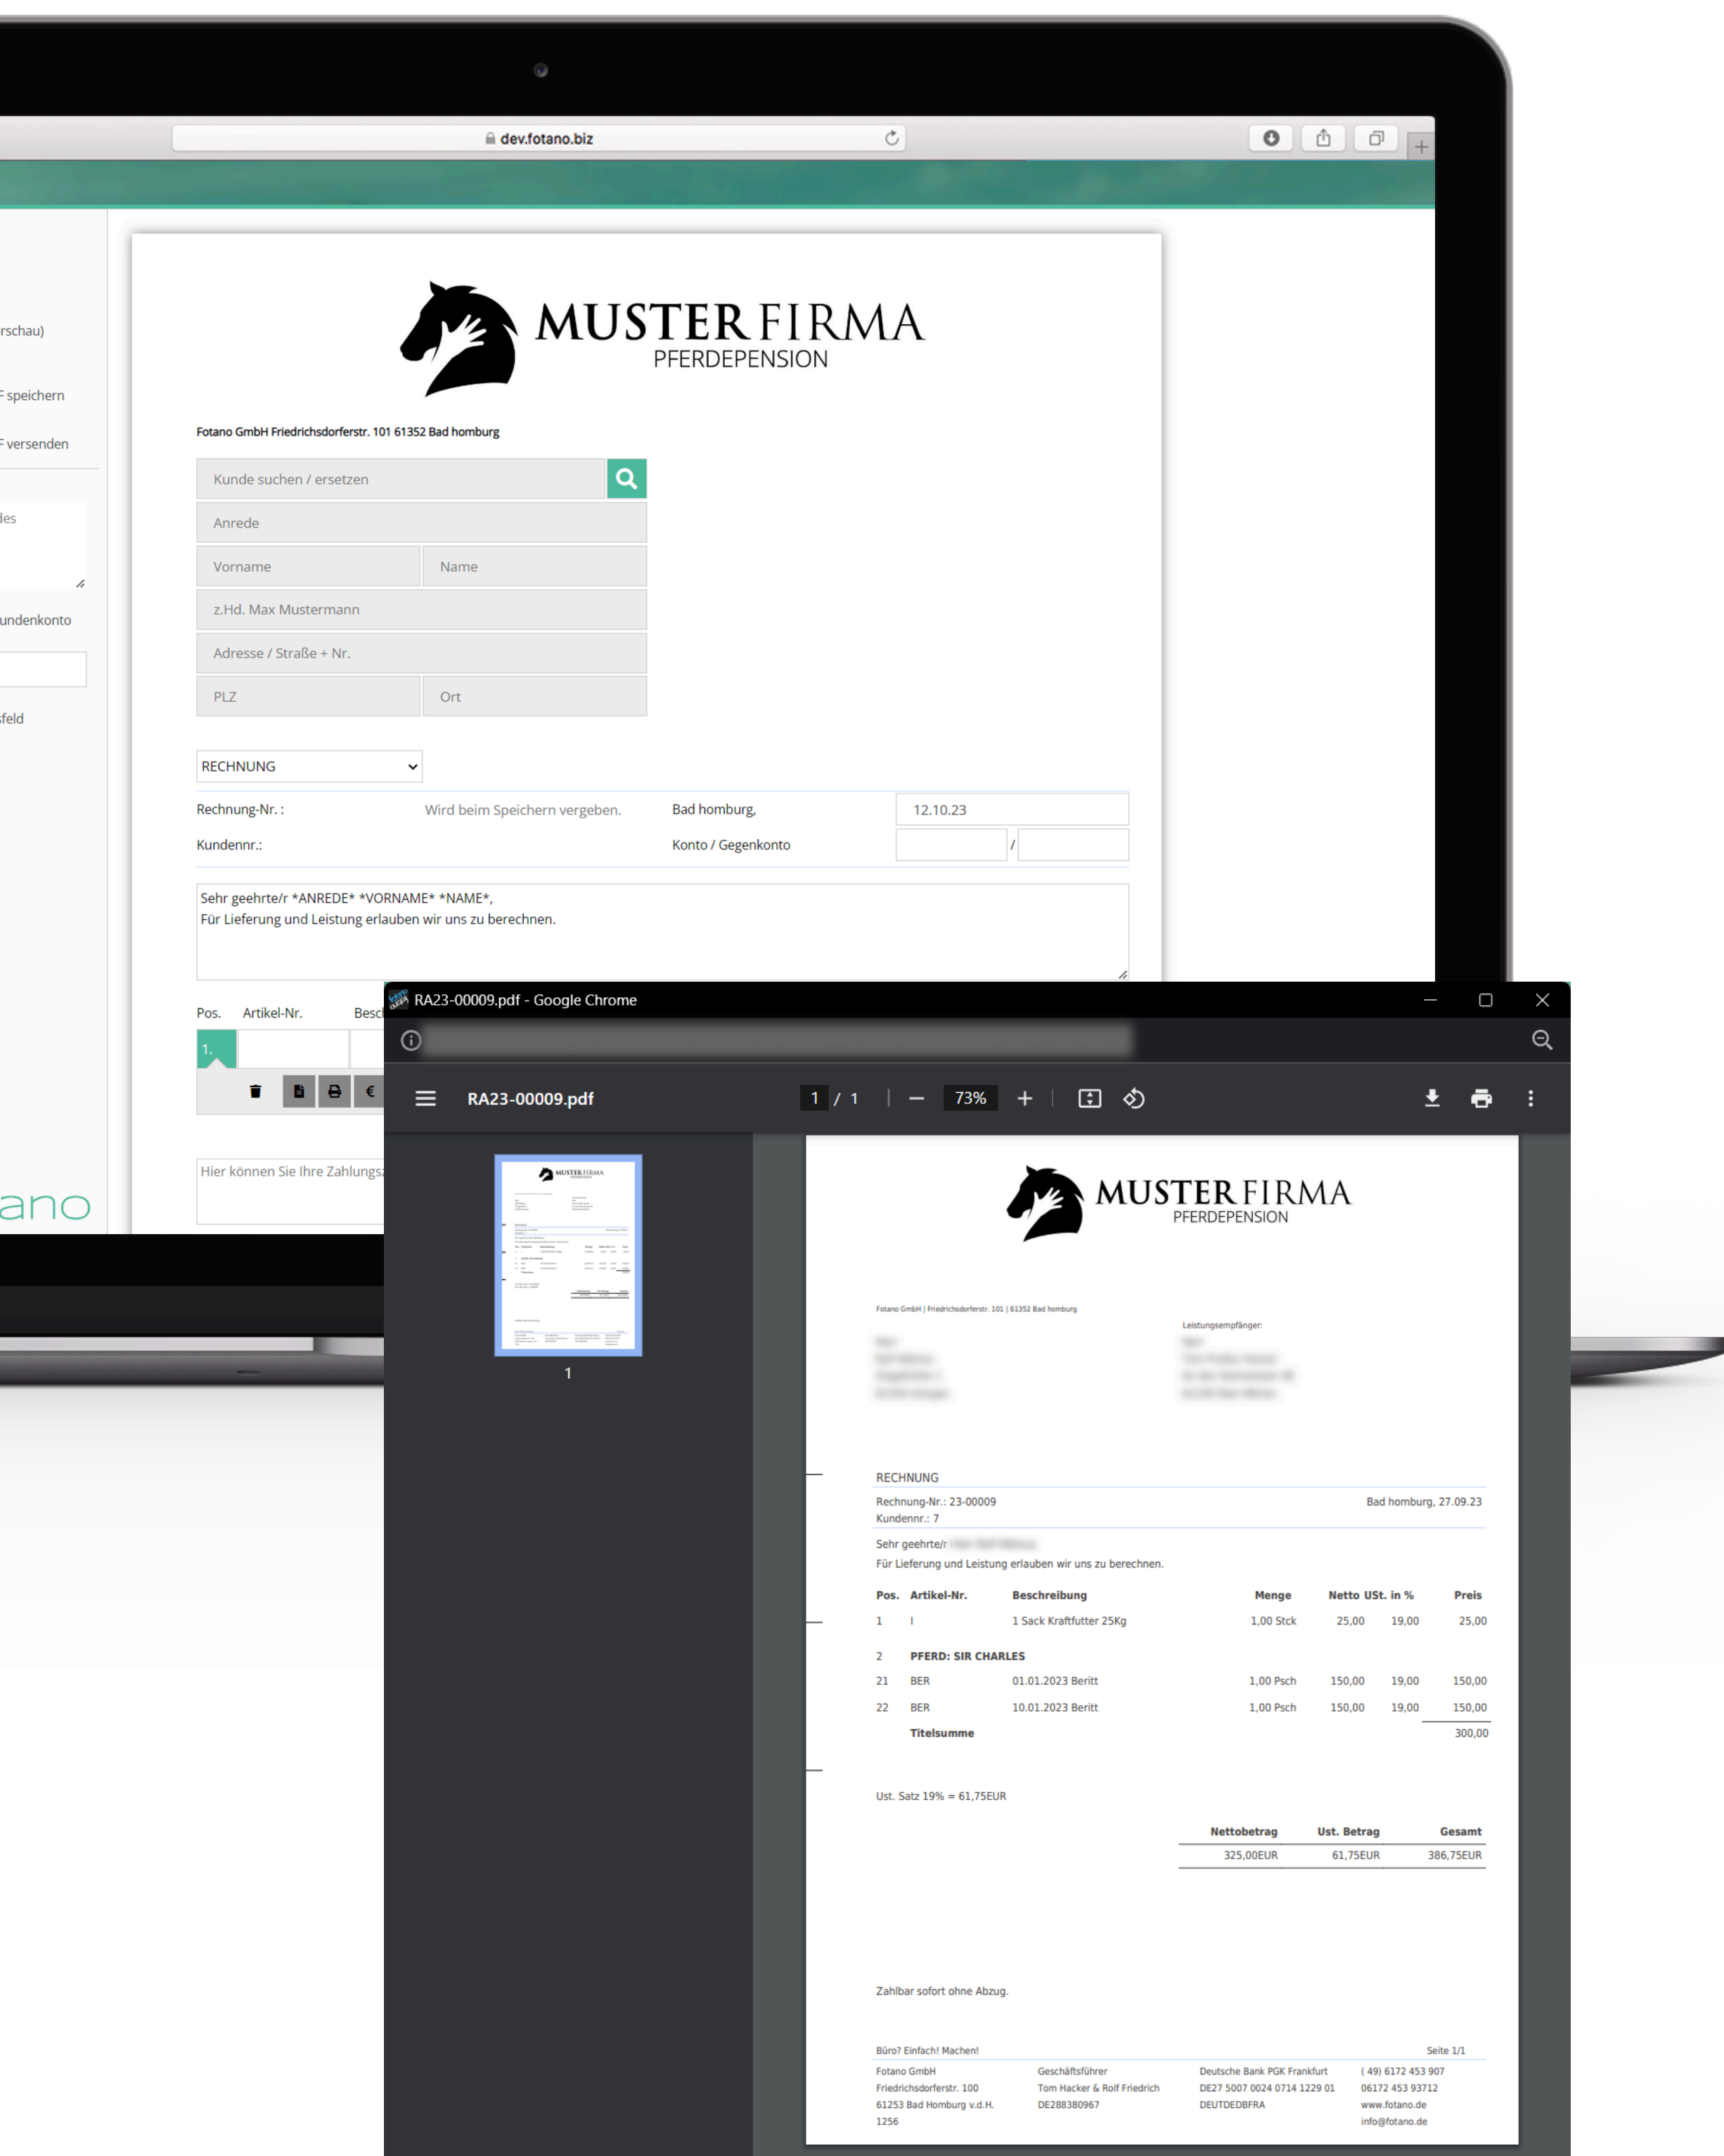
dev.fotano.biz

rschau)
F speichern
F versenden
les
undenkonto
feld
ano

MUSTER FIRMA
PFERDEPENSION

Fotano GmbH Friedrichsdorferstr. 101 61352 Bad homburg

Kunde suchen / ersetzen
Anrede
Vorname
Name
z.Hd. Max Mustermann
Adresse / Straße + Nr.
PLZ
Ort

RECHNUNG

Rechnung-Nr. : Wird beim Speichern vergeben. Bad homburg, 12.10.23
Kundennr.: Konto / Gegenkonto /

Sehr geehrte/r *ANREDE* *VORNAME* *NAME*,
Für Lieferung und Leistung erlauben wir uns zu berechnen.

Pos. Artikel-Nr. Besc
1.

Hier können Sie Ihre Zahlungs

RA23-00009.pdf - Google Chrome

RA23-00009.pdf 1 / 1 73%

1

MUSTER FIRMA
PFERDEPENSION

Fotano GmbH | Friedrichsdorferstr. 101 | 61352 Bad homburg
Leistungsempfänger:

RECHNUNG
Rechnung-Nr.: 23-00009 Bad homburg, 27.09.23
Kundennr.: 7

Sehr geehrte/r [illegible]
Für Lieferung und Leistung erlauben wir uns zu berechnen.

| Pos. | Artikel-Nr. | Beschreibung | Menge | Netto | USt. in % | Preis |
|---|---|---|---|---|---|---|
| 1 | I | 1 Sack Kraftfutter 25Kg | 1,00 Stck | 25,00 | 19,00 | 25,00 |
| 2 | PFERD: SIR CHARLES | | | | | |
| 21 | BER | 01.01.2023 Beritt | 1,00 Psch | 150,00 | 19,00 | 150,00 |
| 22 | BER | 10.01.2023 Beritt | 1,00 Psch | 150,00 | 19,00 | 150,00 |
| | Titelsumme | | | | | 300,00 |

Ust. Satz 19% = 61,75EUR

| Nettobetrag | Ust. Betrag | Gesamt |
|---|---|---|
| 325,00EUR | 61,75EUR | 386,75EUR |

Zahlbar sofort ohne Abzug.

Büro? Einfach! Machen! Seite 1/1

Fotano GmbH
Friedrichsdorferstr. 100
61253 Bad Homburg v.d.H.
1256

Geschäftsführer
Tom Hacker & Rolf Friedrich
DE288380967

Deutsche Bank PGK Frankfurt
DE27 5007 0024 0714 1229 01
DEUTDEDBFRA

( 49) 6172 453 907
06172 453 93712
www.fotano.de
info@fotano.de